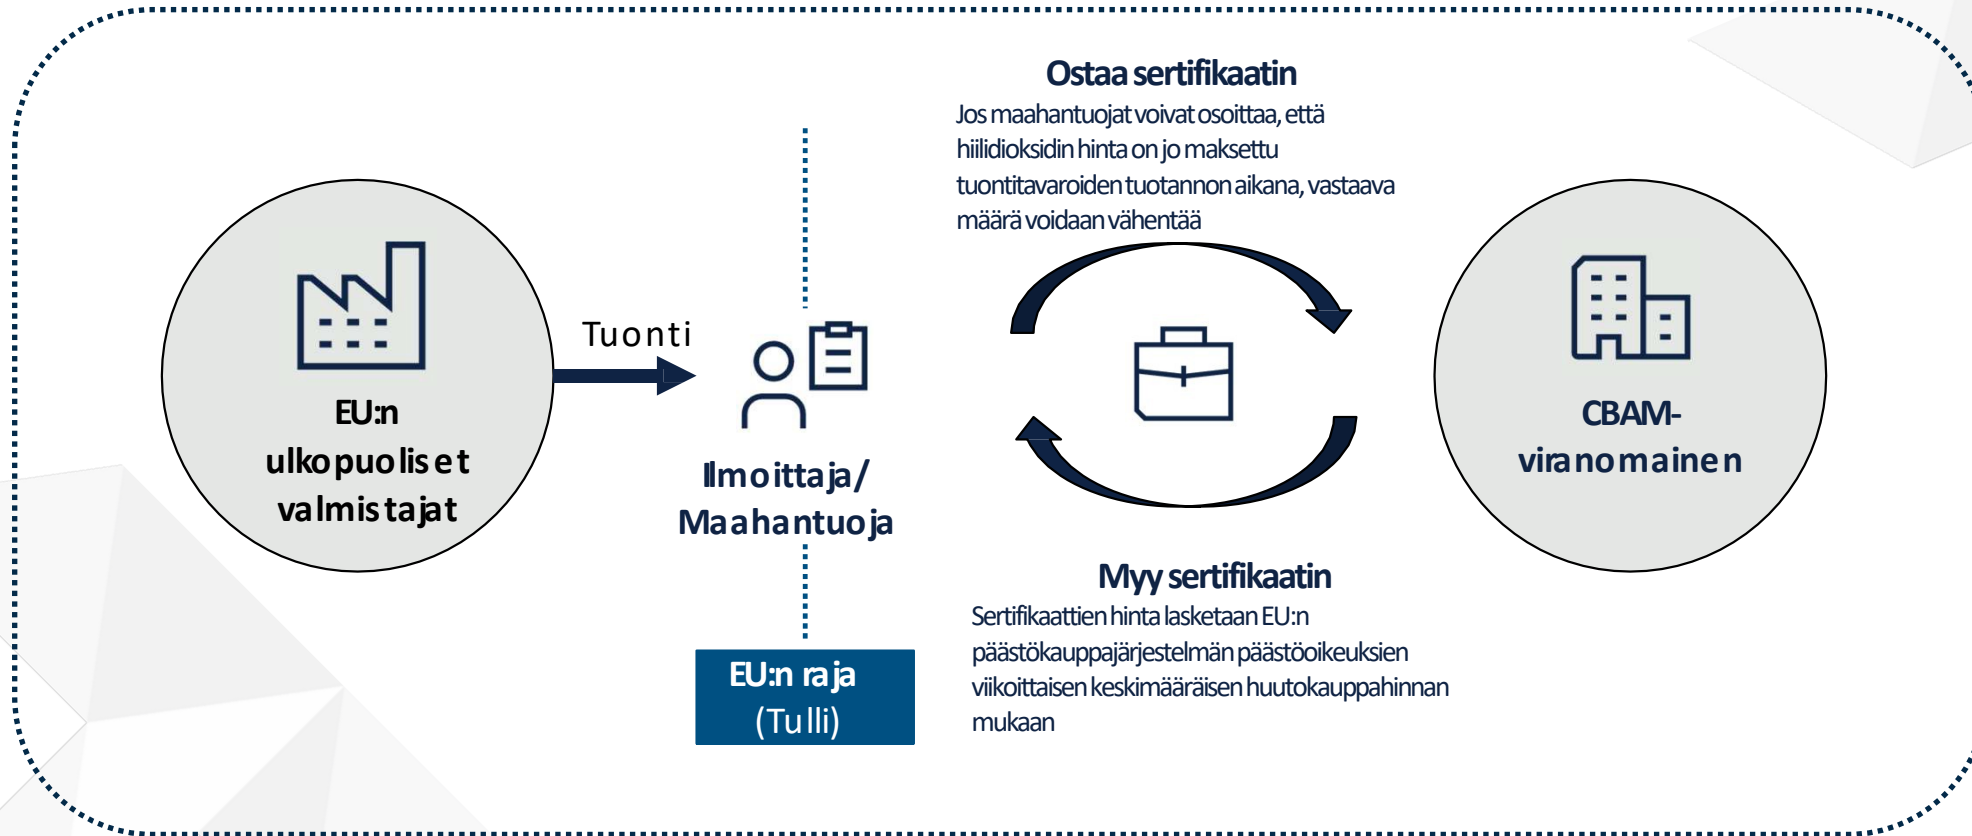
EU:n ulkopuoliset valmistajat

Tuonti

Ilmoittaja/ Maahantuoja

EU:n raja (Tulli)

Ostaa sertifikaatin

Jos maahantuojat voivat osoittaa, että hiilidioksidin hinta on jo maksettu tuontitavaroiden tuotannon aikana, vastaava määrä voidaan vähentää

Myy sertifikaatin

Sertifikaattien hinta lasketaan EU:n päästökauppajärjestelmän päästöoikeuksien viikoittaisen keskimääräisen huutokauppahinnan mukaan

CBAM-viranomainen